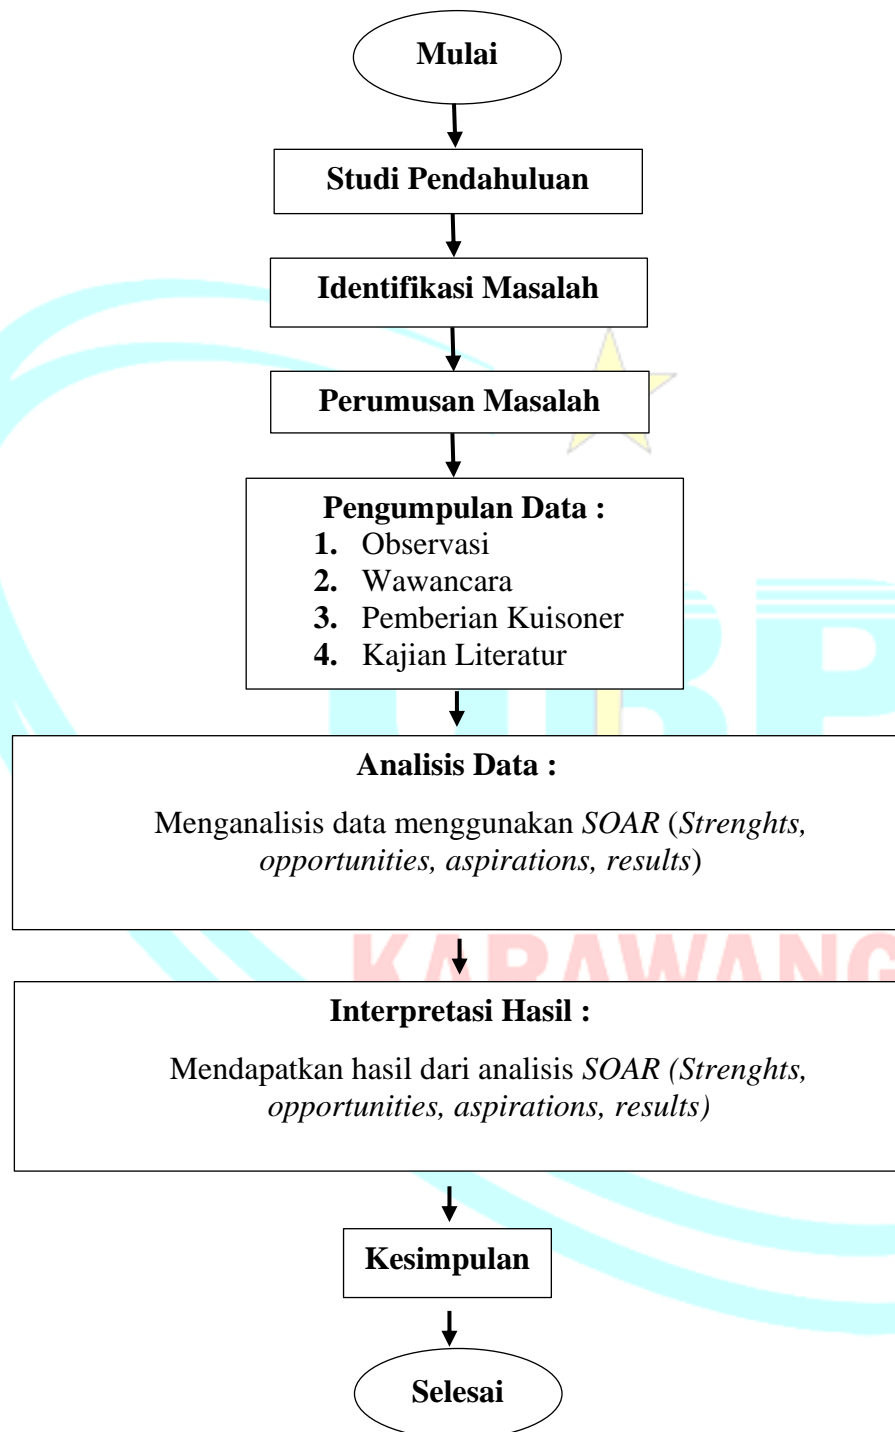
Mulai

Studi Pendahuluan

Identifikasi Masalah

Perumusan Masalah

Pengumpulan Data :
1. Observasi
2. Wawancara
3. Pemberian Kuisoner
4. Kajian Literatur

Analisis Data :

Menganalisis data menggunakan SOAR (Strenghts, opportunities, aspirations, results)

Interpretasi Hasil :

Mendapatkan hasil dari analisis SOAR (Strenghts, opportunities, aspirations, results)

Kesimpulan

Selesai

KARAWANG